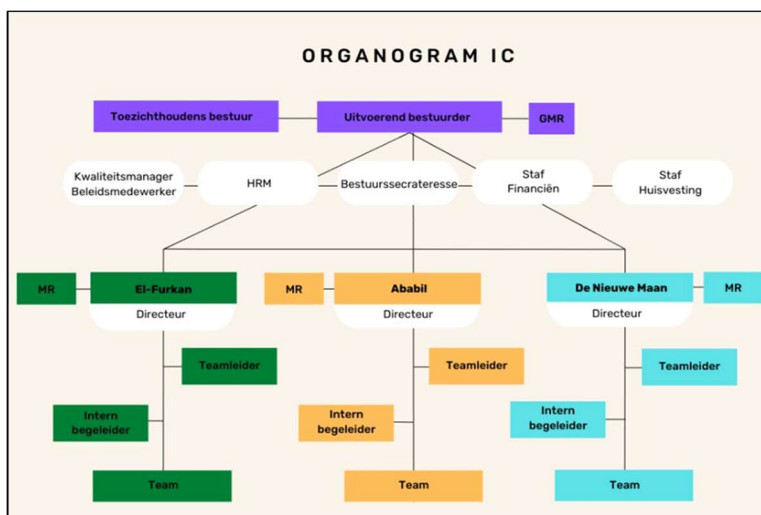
ORGANOGRAM IC

Toezichthoudens bestuur
Uitvoerend bestuurder
GMR

Kwaliteitsmanager
Beleidsmedewerker
HRM
Bestuurssecrateresse
Staf
Financiën
Staf
Huisvesting

MR
El-Furkan
Directeur
Teamleider
Intern begeleider
Team

MR
Ababil
Directeur
Teamleider
Intern begeleider
Team

De Nieuwe Maan
MR
Directeur
Teamleider
Intern begeleider
Team